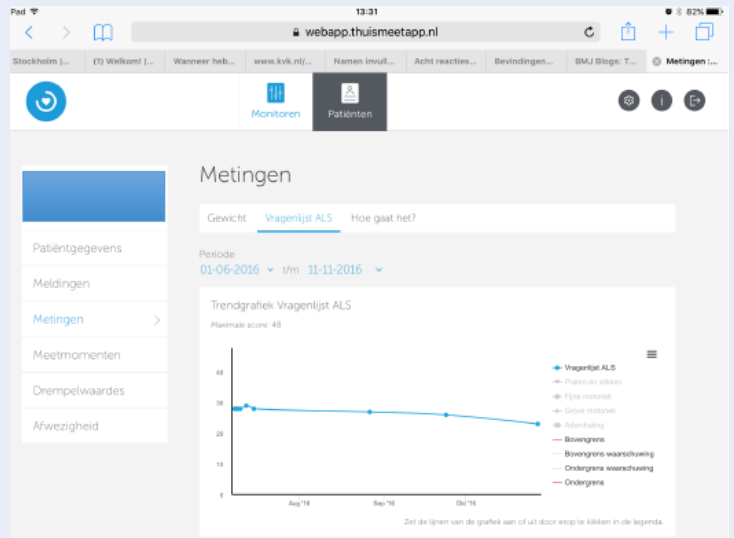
Pad 13:31 82%

webapp.thuismeetapp.nl

Stockholm |... (1) Welkom! |... Wanneer heb... www.kvk.nl/... Namen invull... Acht reacties... Bevindingen... BMJ Blogs: T... Metingen :...

Monitoren Patiënten

Patiëntgegevens
Meldingen
Metingen
Meetmomenten
Drempelwaardes
Afwezigheid

Metingen

Gewicht Vragenlijst ALS Hoe gaat het?

Periode
01-06-2016 t/m 11-11-2016

Trendgrafiek Vragenlijst ALS
Maximale score: 48

40
30
20
10
0

Aug '16 Sep '16 Okt '16

Vragenlijst ALS
Praten en slikken
Fijne motoriek
Grove motoriek
Ademhaling
Bovengrens
Bovengrens waarschuwing
Ondergrens waarschuwing
Ondergrens

Zet de lijnen van de grafiek aan of uit door erop te klikken in de legenda.